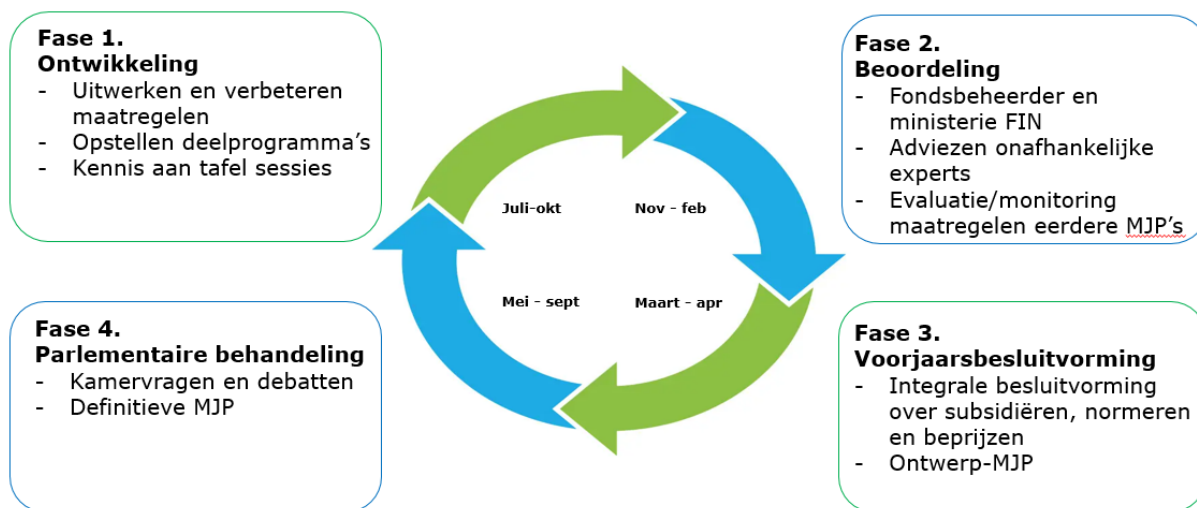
Fase 1.
Ontwikkeling
- Uitwerken en verbeteren maatregelen
- Opstellen deelprogramma's
- Kennis aan tafel sessies

Fase 2.
Beoordeling
- Fondsbeheerder en ministerie FIN
- Adviezen onafhankelijke experts
- Evaluatie/monitoring maatregelen eerdere MJP's

Juli-okt

Nov - feb

Mei - sept

Maart - apr

Fase 4.
Parlementaire behandeling
- Kamervragen en debatten
- Definitieve MJP

Fase 3.
Voorjaarsbesluitvorming
- Integrale besluitvorming over subsidiëren, normeren en beprijzen
- Ontwerp-MJP